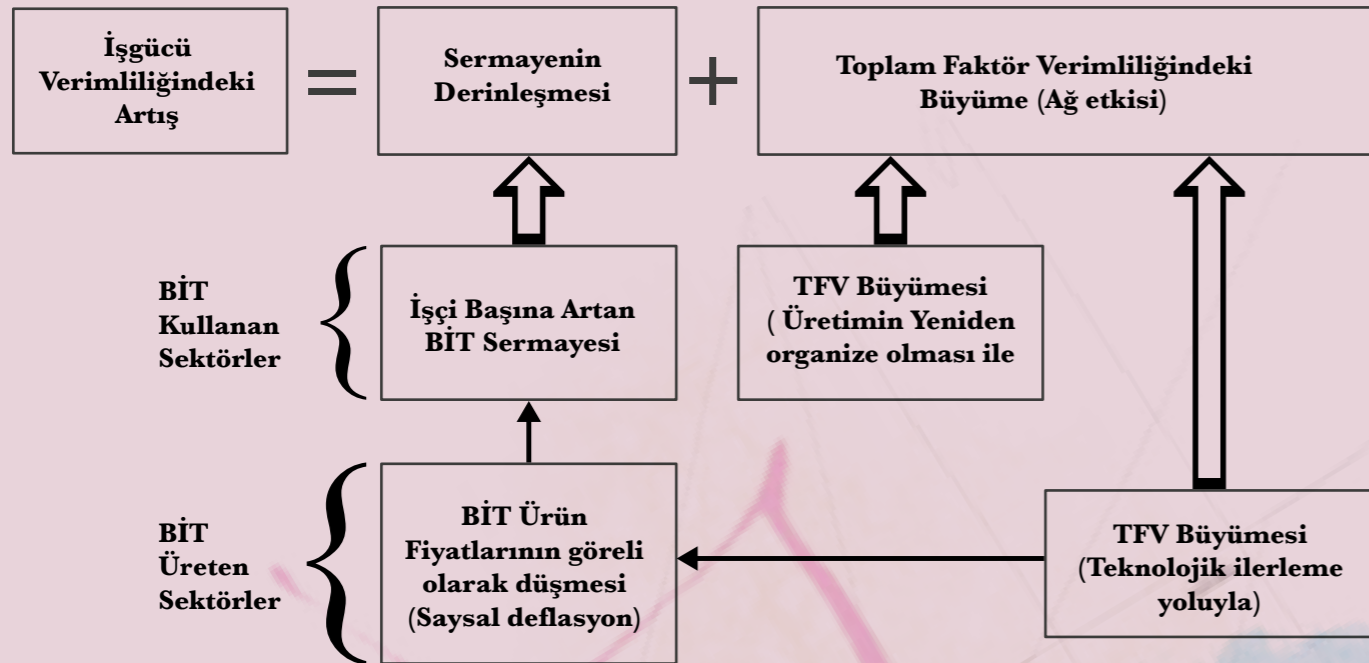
İşgücü Verimliliğindeki Artış

=

Sermayenin Derinleşmesi

+

Toplam Faktör Verimliliğindeki Büyüme (Ağ etkisi)

BİT Kullanan Sektörler

İşçi Başına Artan BİT Sermayesi

TFV Büyümesi ( Üretimin Yeniden organize olması ile

BİT Üreten Sektörler

BİT Ürün Fiyatlarının göreli olarak düşmesi (Saysal deflasyon)

TFV Büyümesi (Teknolojik ilerleme yoluyla)